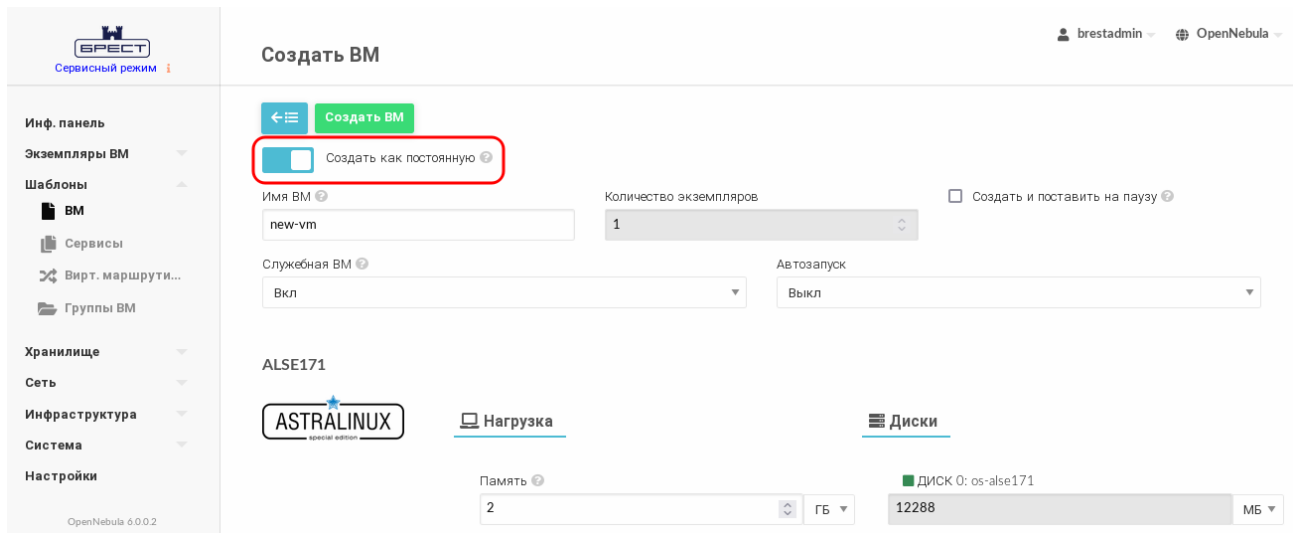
БРЕСТ
Сервисный режим

Инф. панель
Экземпляры ВМ
Шаблоны
ВМ
Сервисы
Вирт. маршрути...
Группы ВМ
Хранилище
Сеть
Инфраструктура
Система
Настройки

OpenNebula 6.0.0.2

Создать ВМ

brestadmin OpenNebula

Создать ВМ

Создать как постоянную

Имя ВМ
new-vm

Количество экземпляров
1

Создать и поставить на паузу

Служебная ВМ
Вкл

Автозапуск
Выкл

ALSE171

ASTRALINUX
special edition

Нагрузка

Диски

Память
2
ГБ

ДИСК 0: os-alse171
12288
МБ